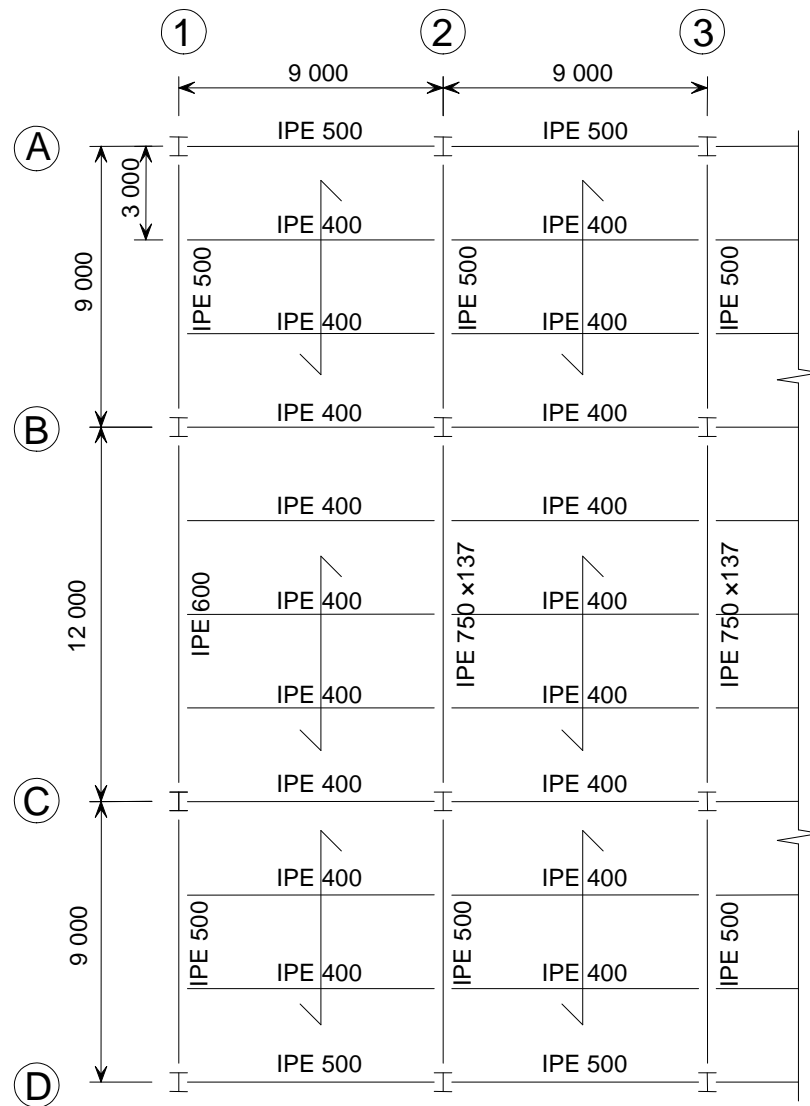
1
2
3
9 000
9 000
A
3 000
9 000
IPE 500
IPE 500
IPE 400
IPE 400
IPE 500
IPE 500
IPE 500
IPE 400
IPE 400
B
IPE 400
IPE 400
12 000
IPE 400
IPE 400
IPE 600
IPE 400
IPE 750 ×137
IPE 400
IPE 750 ×137
IPE 400
IPE 400
C
IPE 400
IPE 400
9 000
IPE 400
IPE 400
IPE 500
IPE 500
IPE 500
IPE 400
IPE 400
D
IPE 500
IPE 500